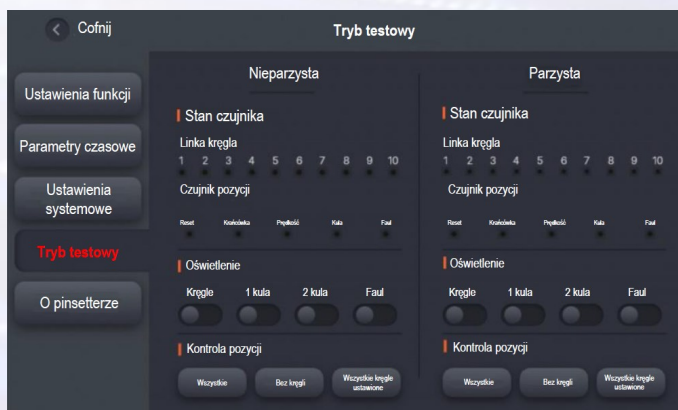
Cofnij

Tryb testowy

Ustawienia funkcji

Parametry czasowe

Ustawienia systemowe

Tryb testowy

O pinsetterze

Nieparzysta

Stan czujnika

Linka kręgla

1 2 3 4 5 6 7 8 9 10

Czujnik pozycji

Reset Krańcówka Prędkość Kula Faul

Oświetlenie

Kręgle 1 kula 2 kula Faul

Kontrola pozycji

Wszystkie Bez kręgli Wszystkie kręgle ustawione

Parzysta

Stan czujnika

Linka kręgla

1 2 3 4 5 6 7 8 9 10

Czujnik pozycji

Reset Krańcówka Prędkość Kula Faul

Oświetlenie

Kręgle 1 kula 2 kula Faul

Kontrola pozycji

Wszystkie Bez kręgli Wszystkie kręgle ustawione